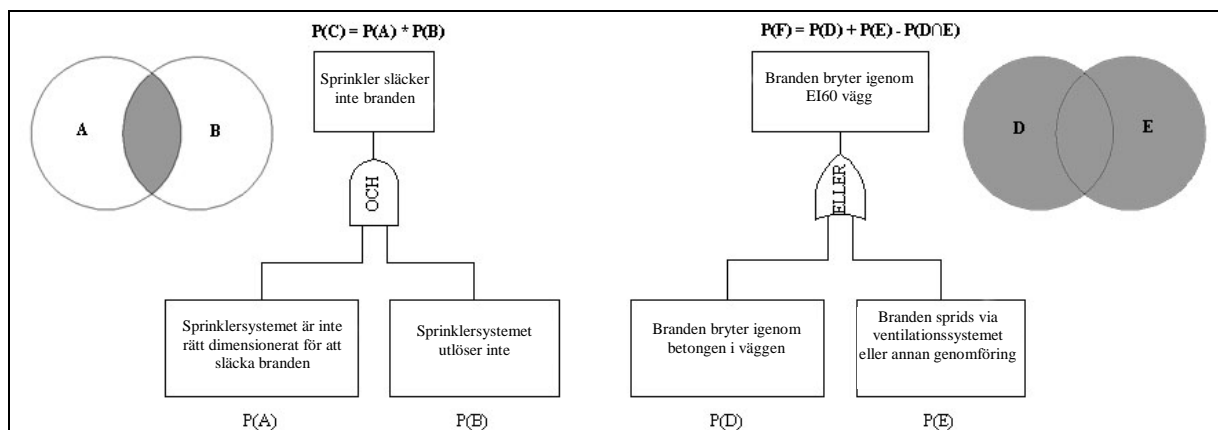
A

B

P(C) = P(A) * P(B)

Sprinkler släcker inte branden

OCH

Sprinklersystemet är inte rätt dimensionerat för att släcka branden

Sprinklersystemet utlöser inte

P(A)

P(B)

P(F) = P(D) + P(E) - P(D∩E)

Branden bryter igenom EI60 vägg

ELLER

Branden bryter igenom betongen i väggen

Branden sprids via ventilationssystemet eller annan genomföring

P(D)

P(E)

D

E